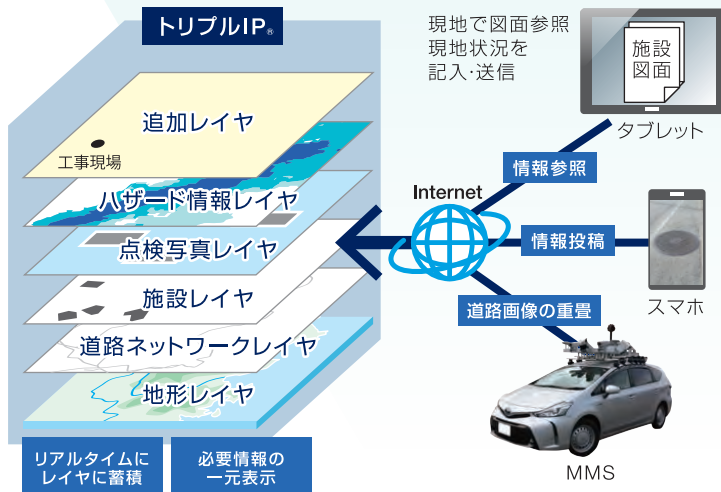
トリプルIP®

追加レイヤ
工事現場
ハザード情報レイヤ
点検写真レイヤ
施設レイヤ
道路ネットワークレイヤ
地形レイヤ

リアルタイムに
レイヤに蓄積

必要情報の
一元表示

現地で図面参照
現地状況を
記入･送信

施設
図面

タブレット

情報参照

Internet

情報投稿

スマホ

道路画像の重畳

MMS